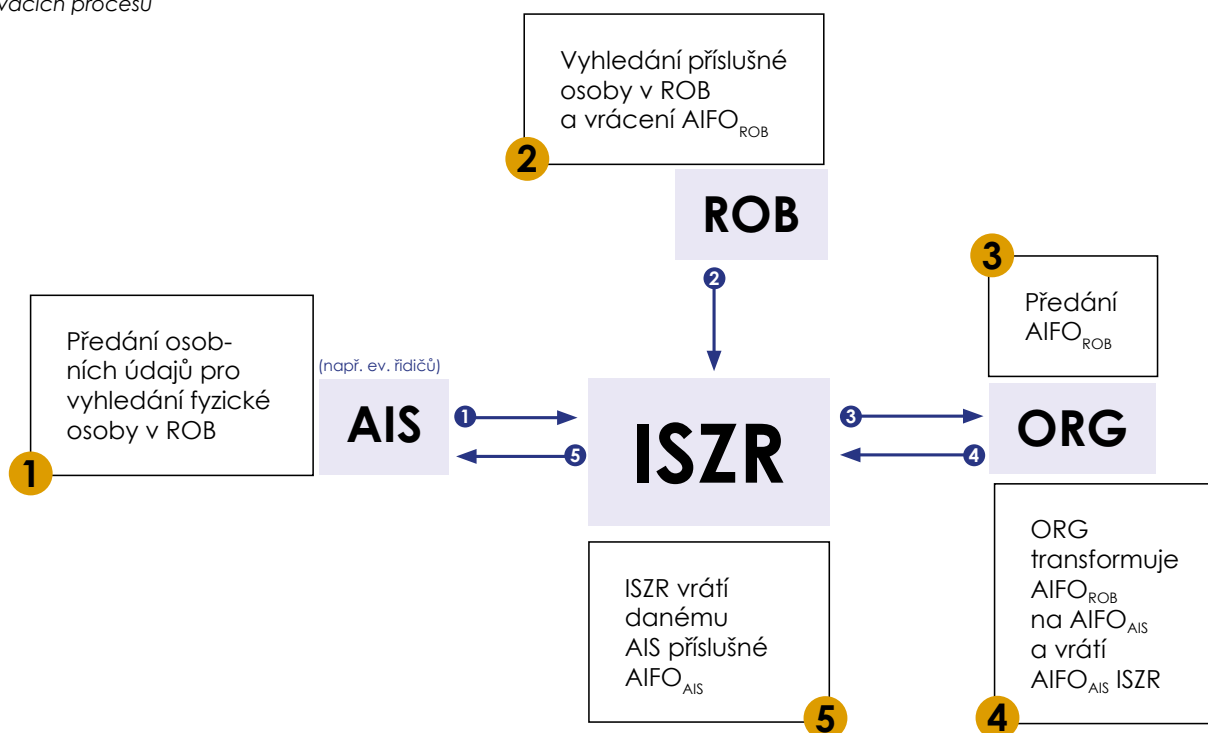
vacích procesů

Vyhledání příslušné osoby v ROB a vrácení $AIFO_{ROB}$

2

ROB

2

3

Předání $AIFO_{ROB}$

Předání osobních údajů pro vyhledání fyzické osoby v ROB

1

(např. ev. řidičů)

AIS

1

5

ISZR

3

4

ORG

ISZR vrátí danému AIS příslušné $AIFO_{AIS}$

5

ORG transformuje $AIFO_{ROB}$ na $AIFO_{AIS}$ a vrátí $AIFO_{AIS}$ ISZR

4